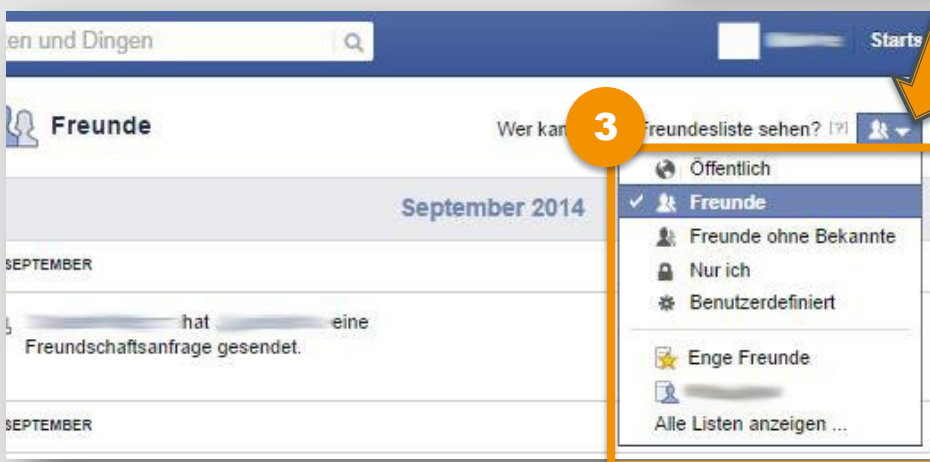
en und Dingen

Starts

Freunde

Wer kan 3 Freundesliste sehen? [?]

Öffentlich

✓ Freunde

Freunde ohne Bekannte

Nur ich

Benutzerdefiniert

Enge Freunde

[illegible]

Alle Listen anzeigen ...

September 2014

SEPTEMBER

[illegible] hat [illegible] eine Freundschaftsanfrage gesendet.

SEPTEMBER